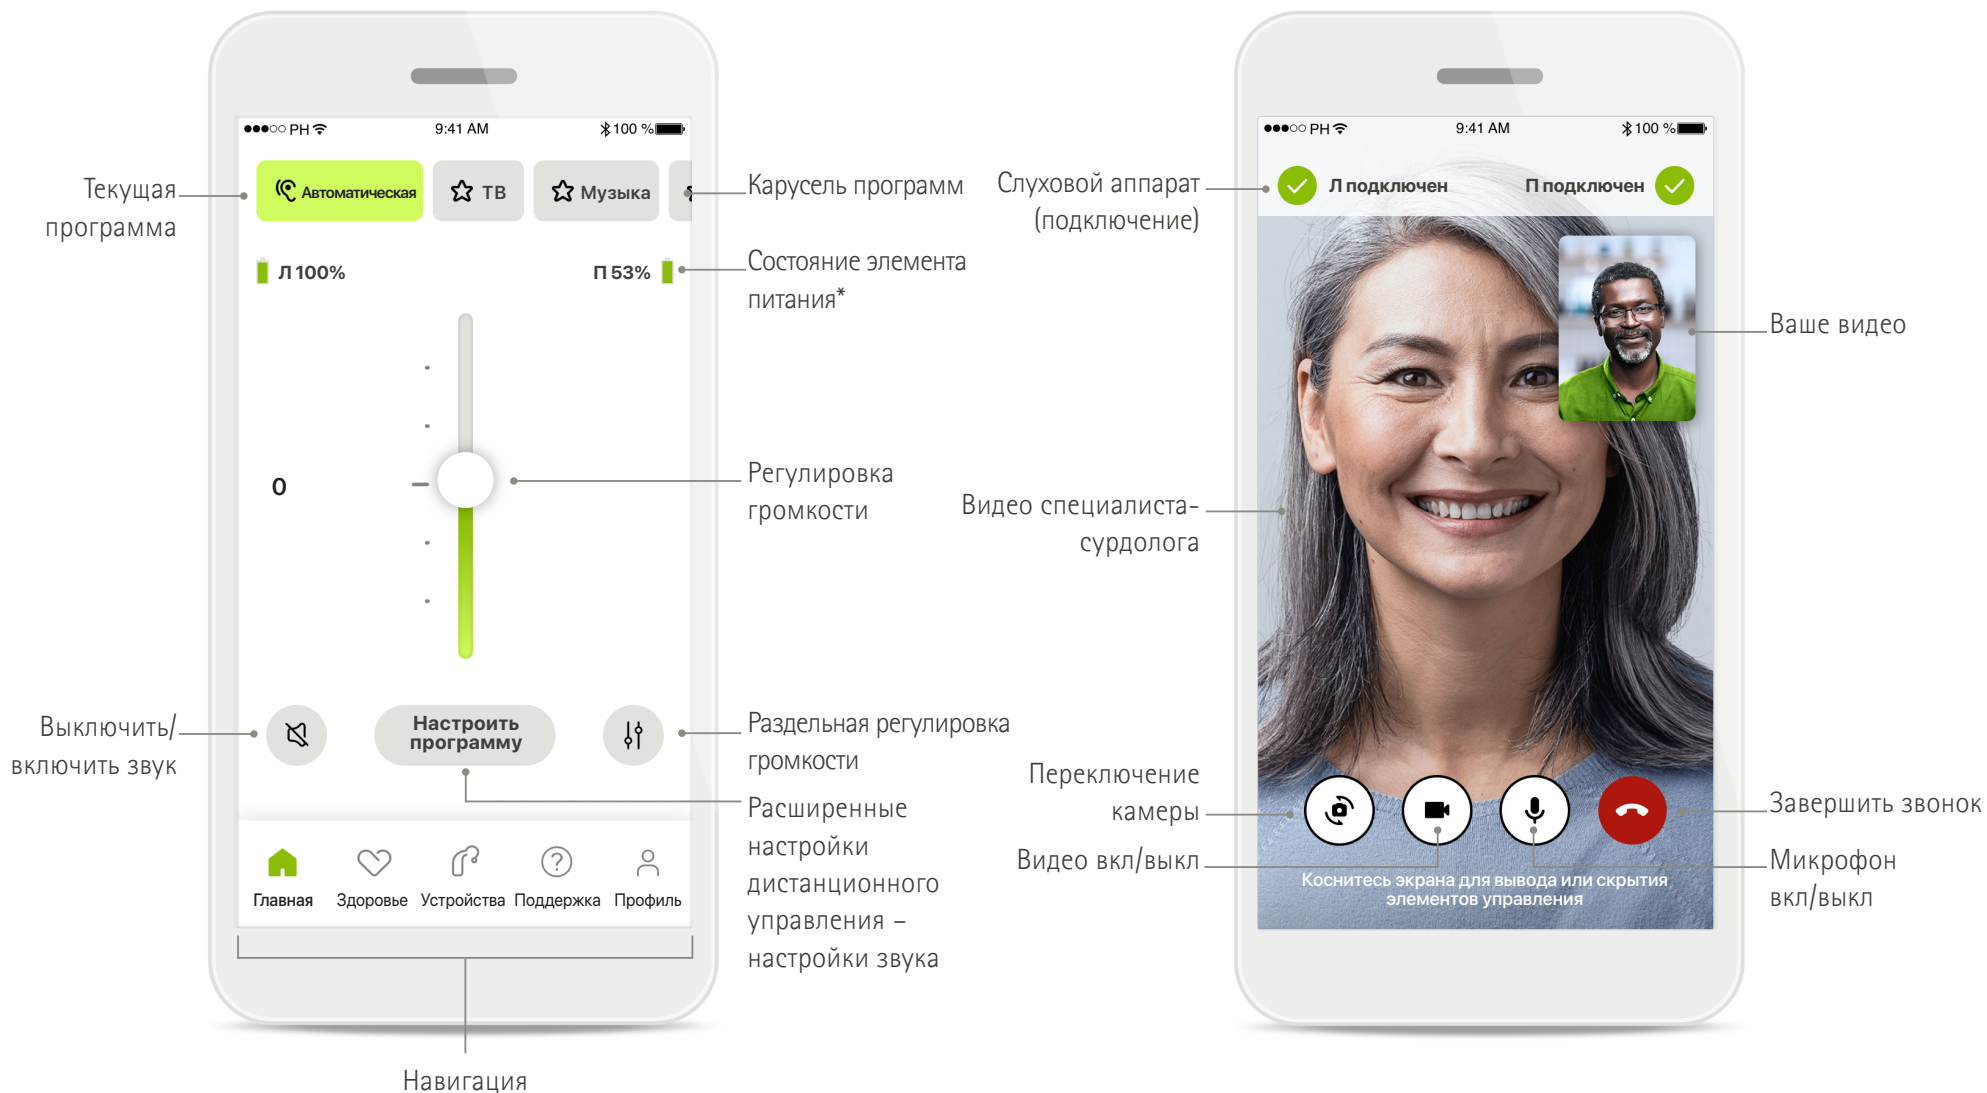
Текущая программа

●●●○○ PH 9:41 AM 100 %

Автоматическая ТВ Музыка

Карусель программ

Л 100% П 53%

Состояние элемента питания*

0

Регулировка громкости

Выключить/ включить звук

Настроить программу

Раздельная регулировка громкости

Расширенные настройки дистанционного управления – настройки звука

Главная Здоровье Устройства Поддержка Профиль

Навигация

●●●○○ PH 9:41 AM 100 %

Слуховой аппарат (подключение)

Л подключен П подключен

Ваше видео

Видео специалиста-сурдолога

Переключение камеры

Видео вкл/выкл

Завершить звонок

Микрофон вкл/выкл

Коснитесь экрана для вывода или скрытия элементов управления